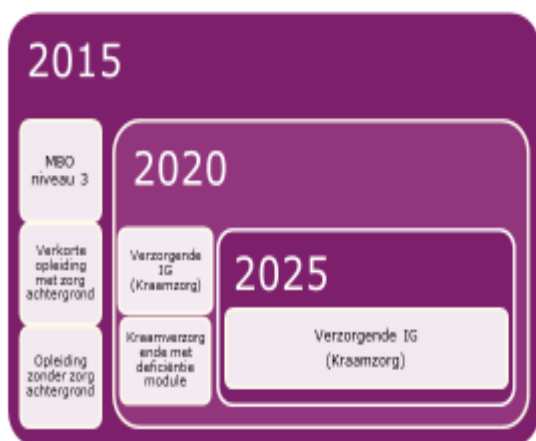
2015

MBO niveau 3

Verkorte opleiding met zorg achtergrond

Opleiding zonder zorg achtergrond

2020

Verzorgende IG (Kraamzorg)

Kraamverzorgende met deficiëntie module

2025

Verzorgende IG (Kraamzorg)